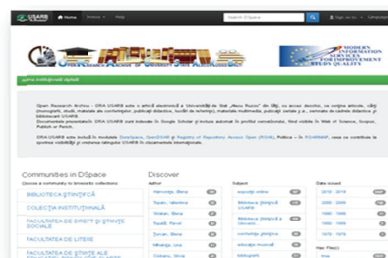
USARB Home Browse Help Search DSpace Sign on to:

MODERN INFORMATION SERVICES FOR IMPROVEMENT STUDY QUALITY

Open Research Archive - DRA USARB este o arhivă electronică a Universității de Stat „Alecu Russo" din Bălți, cu acces deschis, ce conține articole, cărți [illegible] USARB.

DRA USARB este inclusă în modulele DataCite, OpenDOAR și Registry of Repository Access (ROAR), Politica – În ROARMAP, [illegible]

Communities in DSpace

Choose a community to browse its collections

BIBLIOTECA ȘTIINȚIFICĂ

COLECȚIA INSTITUȚIONALĂ

FACULTATEA DE ȘTIINȚE ȘI ȘTIINȚE SOCIALE

FACULTATEA DE LITERE

FACULTATEA DE ȘTIINȚE ALE

Discover

Author

Subject

Date issued

2010 - 2019

2000 - 2009

1990 - 1999

1970 - 1979

Has File(s)